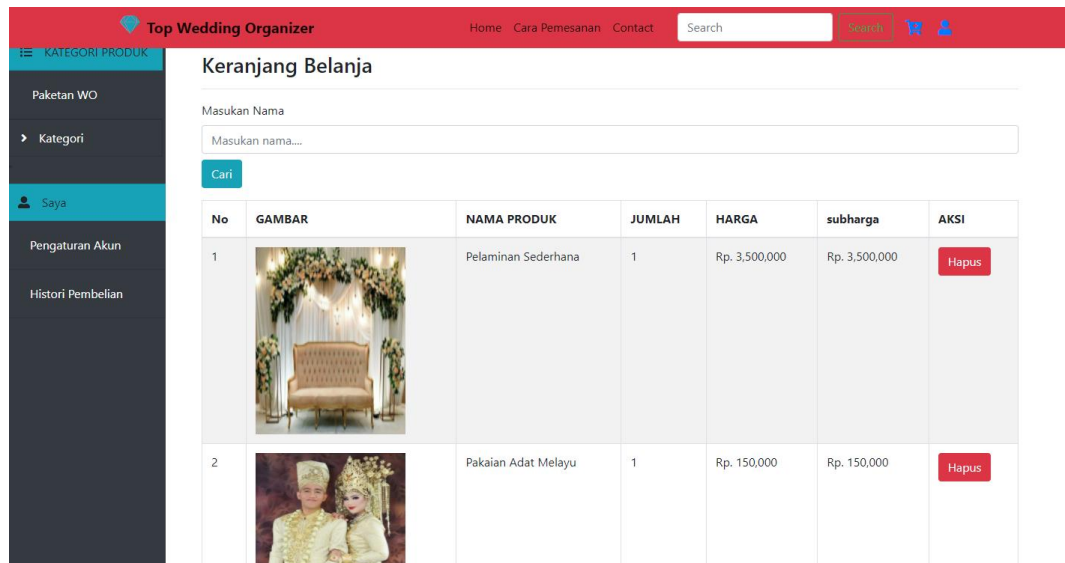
Top Wedding Organizer

Home Cara Pemesanan Contact Search Search

KATEGORI PRODUK

Paketan WO

Kategori

Saya

Pengaturan Akun

Histori Pembelian

Keranjang Belanja

Masukan Nama

Masukan nama....

Cari

| No | GAMBAR | NAMA PRODUK | JUMLAH | HARGA | subharga | AKSI |
|---|---|---|---|---|---|---|
| 1 | | Pelaminan Sederhana | 1 | Rp. 3,500,000 | Rp. 3,500,000 | Hapus |
| 2 | | Pakaian Adat Melayu | 1 | Rp. 150,000 | Rp. 150,000 | Hapus |